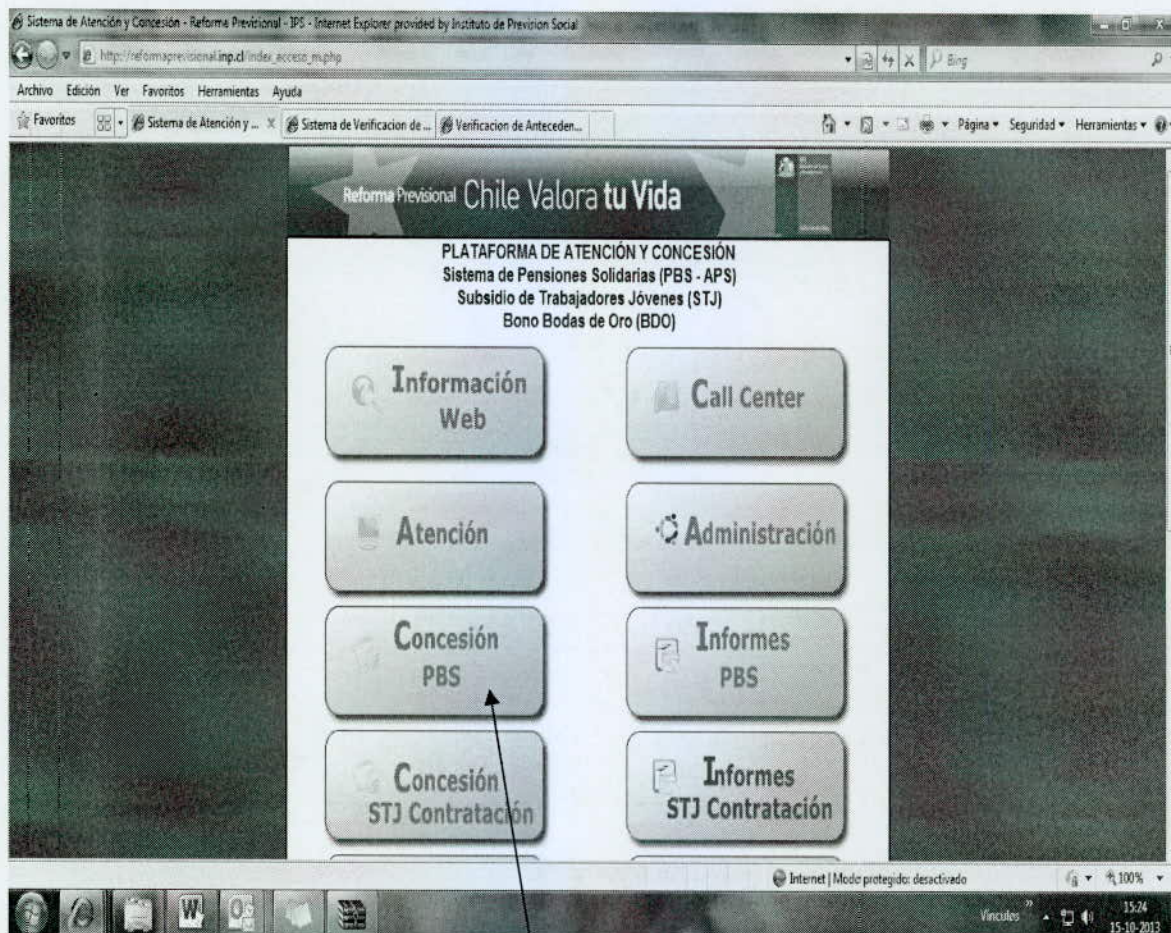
Sistema de Atención y Concesión - Reforma Previsional - IPS - Internet Explorer provided by Instituto de Prevision Social

http://reformaprevisional.inp.cl/index_acceso_m.php

Bing

Archivo Edición Ver Favoritos Herramientas Ayuda

Favoritos | Sistema de Atención y ... | Sistema de Verificacion de ... | Verificacion de Anteceden...

Página ▾ Seguridad ▾ Herramientas ▾

Reforma Previsional Chile Valora tu Vida

PLATAFORMA DE ATENCIÓN Y CONCESIÓN
Sistema de Pensiones Solidarias (PBS - APS)
Subsidio de Trabajadores Jóvenes (STJ)
Bono Bodas de Oro (BDO)

Información Web

Call Center

Atención

Administración

Concesión PBS

Informes PBS

Concesión STJ Contratación

Informes STJ Contratación

Internet | Modo protegido: desactivado

100%

Vínculos

15:24
15-10-2013